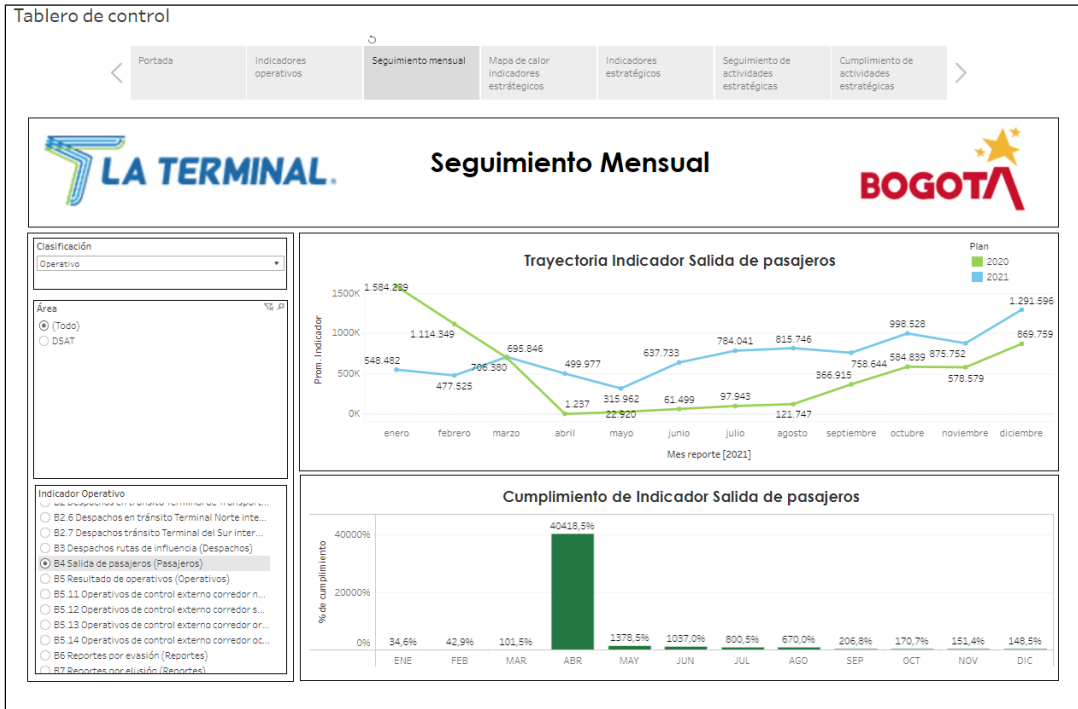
Tablero de control

Portada | Indicadores operativos | Seguimiento mensual | Mapa de calor indicadores estratégicos | Indicadores estratégicos | Seguimiento de actividades estratégicas | Cumplimiento de actividades estratégicas

LA TERMINAL.

Seguimiento Mensual

BOGOTA

Clasificación
Operativo

Área
(Todo)
DSAT

Indicador Operativo
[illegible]
B2.6 Despachos en tránsito Terminal Norte inte...
B2.7 Despachos tránsito Terminal del Sur inter...
B3 Despachos rutas de influencia (Despachos)
B4 Salida de pasajeros (Pasajeros)
B5 Resultado de operativos (Operativos)
B5.11 Operativos de control externo corredor n...
B5.12 Operativos de control externo corredor s...
B5.13 Operativos de control externo corredor or...
B5.14 Operativos de control externo corredor oc...
B6 Reportes por evasión (Reportes)
B7 Reportes por elusión (Reportes)

Trayectoria Indicador Salida de pasajeros

Plan
2020
2021

Prom. Indicador
1500K
1000K
500K
0K

1.584.239
1.114.349
706.380
1.237
22.920
61.499
97.943
121.747
366.915
584.839
578.579
869.759
548.482
477.525
695.846
499.977
315.962
637.733
784.041
815.746
758.644
998.528
875.752
1.291.596

enero febrero marzo abril mayo junio julio agosto septiembre octubre noviembre diciembre
Mes reporte [2021]

Cumplimiento de Indicador Salida de pasajeros

% de cumplimiento
40000%
20000%
0%

| ENE | FEB | MAR | ABR | MAY | JUN | JUL | AGO | SEP | OCT | NOV | DIC |
|---|---|---|---|---|---|---|---|---|---|---|---|
| 34,6% | 42,9% | 101,5% | 40418,5% | 1378,5% | 1037,0% | 800,5% | 670,0% | 206,8% | 170,7% | 151,4% | 148,5% |